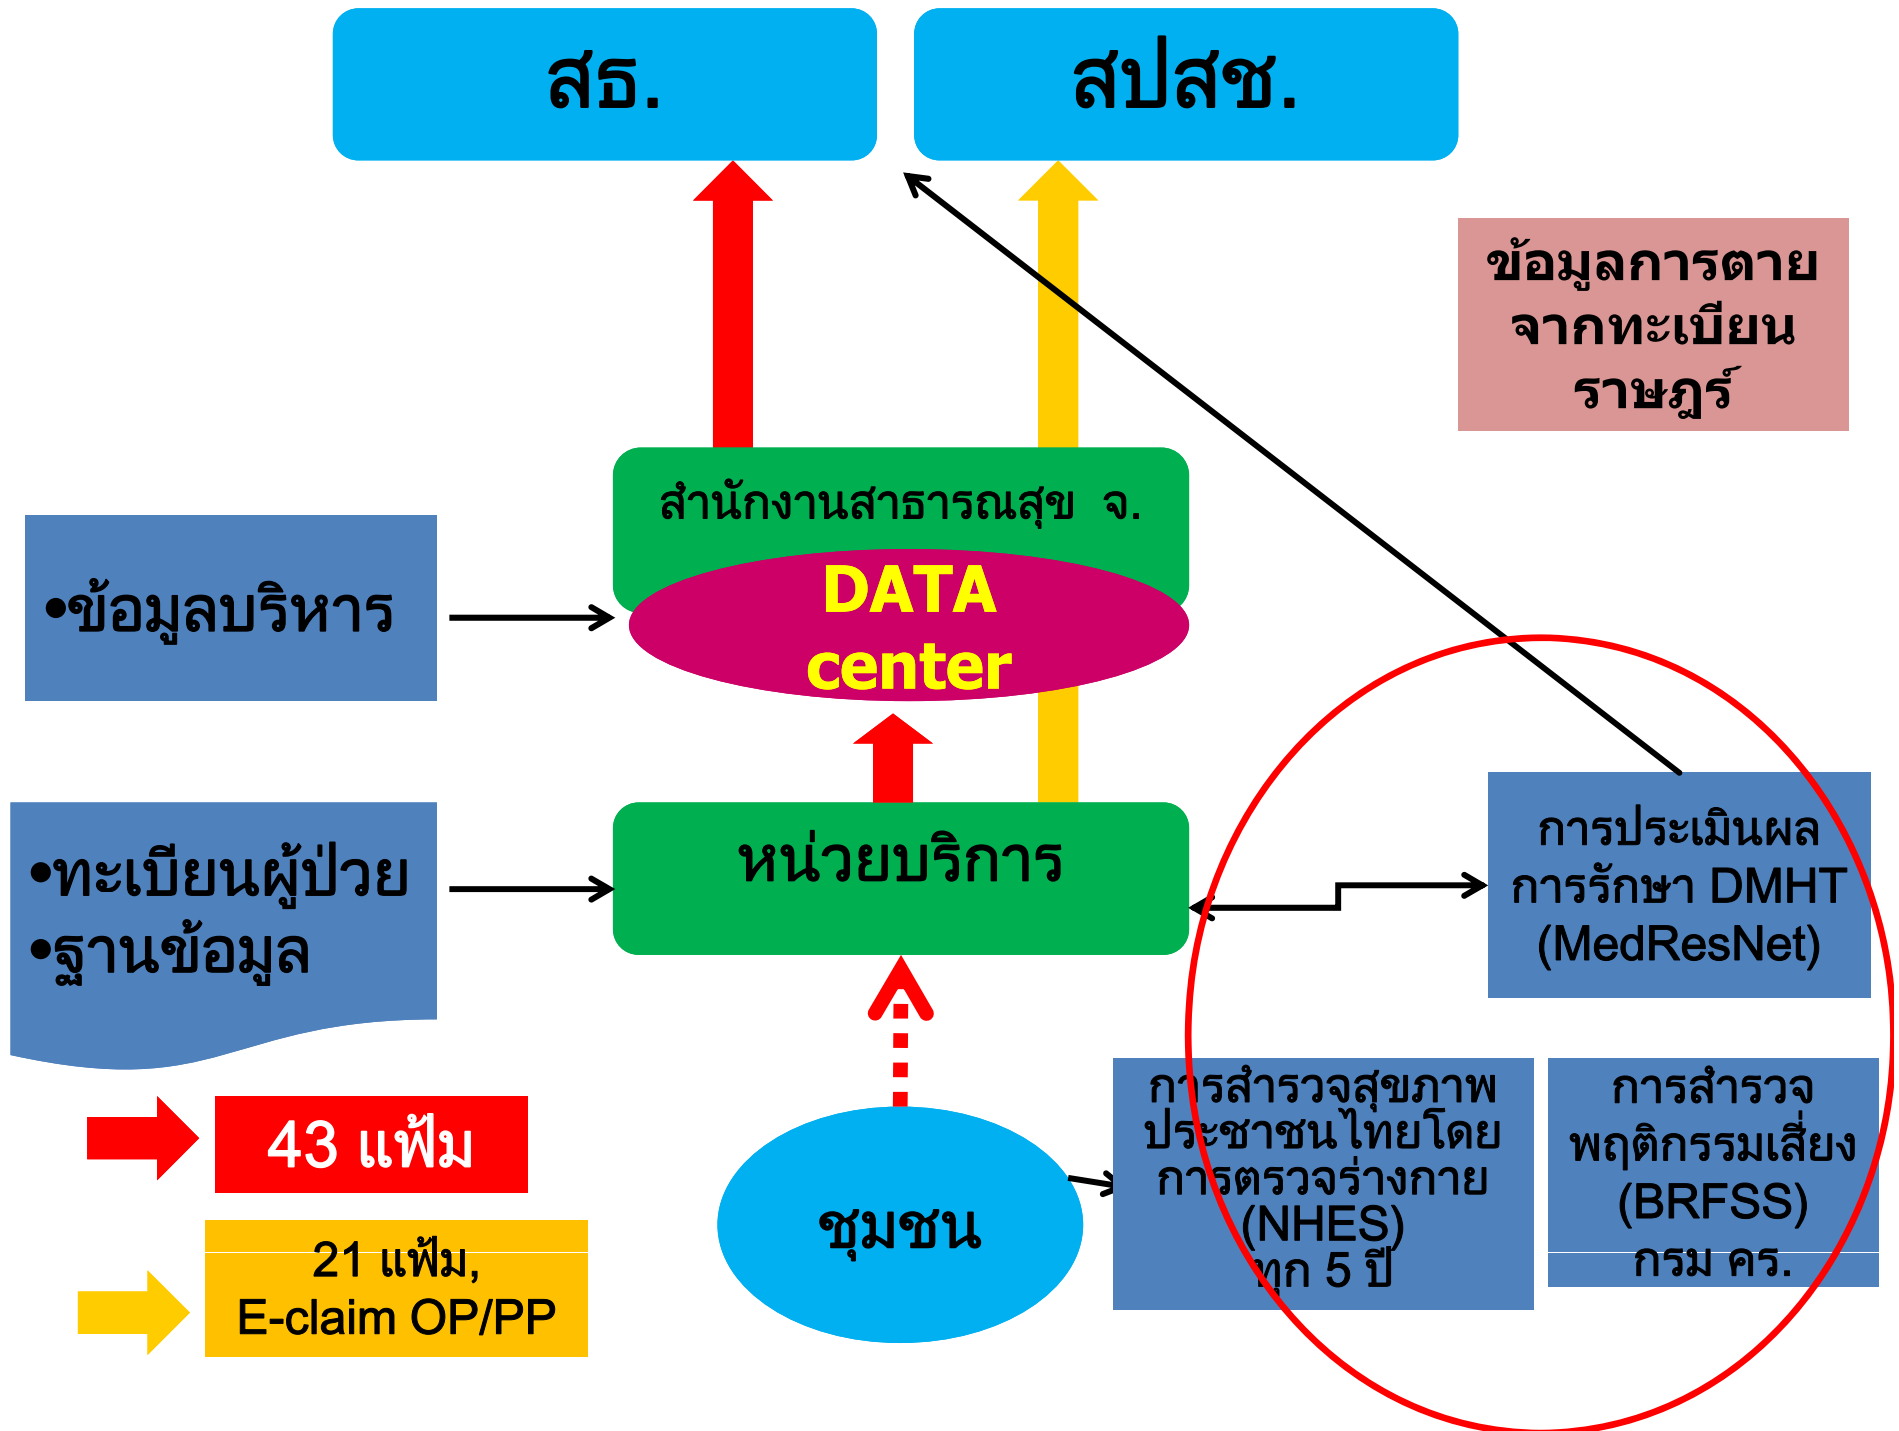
สธ.

สปสช.

ข้อมูลการตาย จากทะเบียน ราษฎร์

สำนักงานสาธารณสุข จ.

DATA center

•ข้อมูลบริหาร

•ทะเบียนผู้ป่วย
•ฐานข้อมูล

หน่วยบริการ

การประเมินผล การรักษา DMHT (MedResNet)

การสำรวจสุขภาพ ประชาชนไทยโดย การตรวจร่างกาย (NHES) ทุก 5 ปี

การสำรวจ พฤติกรรมเสี่ยง (BRFSS) กรม คร.

ชุมชน

43 แฟ้ม

21 แฟ้ม, E-claim OP/PP